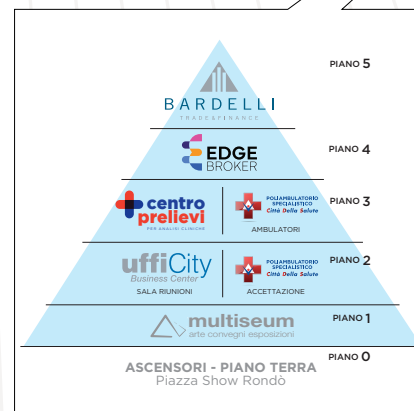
PIANO 5

BARDELLI
TRADE&FINANCE

PIANO 4

EDGE
BROKER

PIANO 3

centro prelievi
PER ANALISI CLINICHE

POLIAMBULATORIO SPECIALISTICO
Città Della Salute
AMBULATORI

PIANO 2

uffiCity
Business Center
SALA RIUNIONI

POLIAMBULATORIO SPECIALISTICO
Città Della Salute
ACCETTAZIONE

PIANO 1

multiseum
arte convegni esposizioni

PIANO 0

ASCENSORI - PIANO TERRA
Piazza Show Rondò